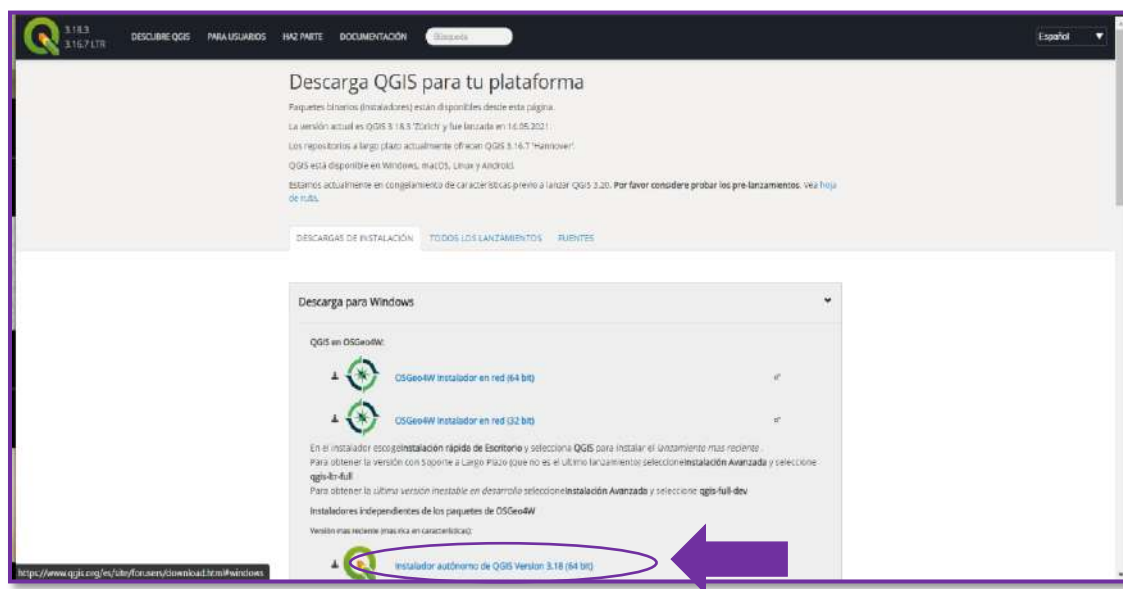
3.18.3
3.16.7 LTR
DESCUBRE QGIS PARA USUARIOS HAZ PARTE DOCUMENTACIÓN Búsqueda
Español

Descarga QGIS para tu plataforma

Paquetes binarios (instaladores) están disponibles desde esta página.

La versión actual es QGIS 3.18.3 'Zürich' y fue lanzada en 14.05.2021.

Los repositorios a largo plazo actualmente ofrecen QGIS 3.16.7 'Hannover'.

QGIS está disponible en Windows, macOS, Linux y Android.

Estamos actualmente en congelamiento de características previo a lanzar QGIS 3.20. Por favor considere probar los pre-lanzamientos. Vea hoja de ruta.

DESCARGAS DE INSTALACIÓN TODOS LOS LANZAMIENTOS FUENTES

Descarga para Windows

QGIS en OSGeo4W:

OSGeo4W Instalador en red (64 bit)

OSGeo4W Instalador en red (32 bit)

En el instalador escogeInstalación rápida de Escritorio y selecciona QGIS para instalar el lanzamiento mas reciente.
Para obtener la versión con Soporte a Largo Plazo (que no es el ultimo lanzamiento) seleccioneInstalación Avanzada y seleccione qgis-ltr-full
Para obtener la última versión inestable en desarrollo seleccioneInstalación Avanzada y seleccione qgis-full-dev

Instaladores independientes de los paquetes de OSGeo4W

Versión mas reciente (mas rica en características):

Instalador autónomo de QGIS Version 3.18 (64 bit)

https://www.qgis.org/es/site/forusers/download.html#windows